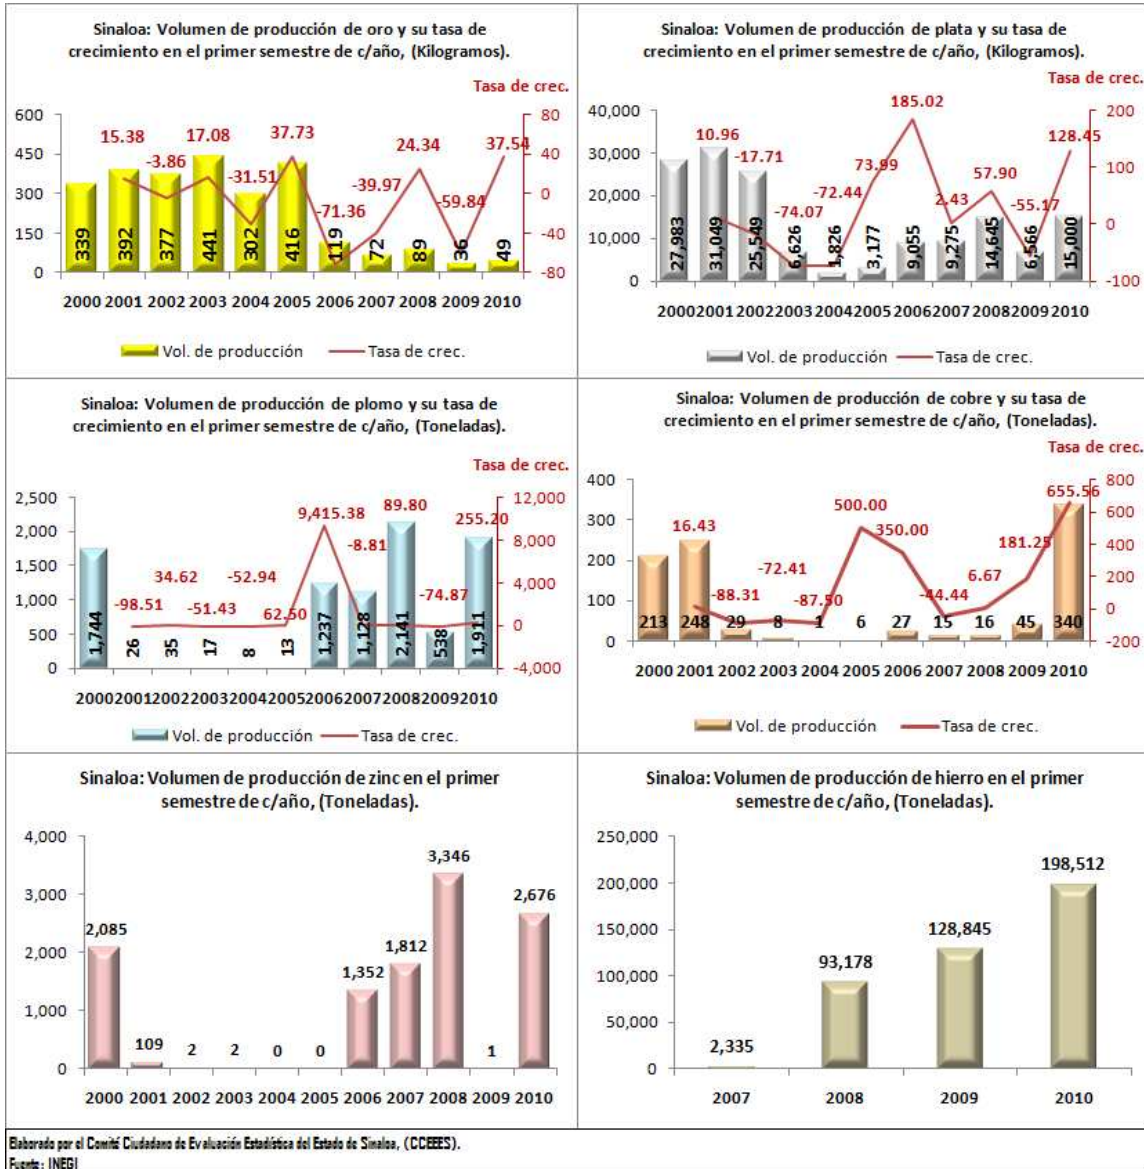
Sinaloa: Volumen de producción de oro y su tasa de crecimiento en el primer semestre de c/año, (Kilogramos).

Tasa de crec.

600 450 300 150 0

80 40 0 -40 -80

15.38 17.08 37.73 -3.86 -31.51 -71.36 -39.97 24.34 -59.84 37.54

339 392 377 441 302 416 119 72 89 36 49

2000 2001 2002 2003 2004 2005 2006 2007 2008 2009 2010

Vol. de producción — Tasa de crec.

Sinaloa: Volumen de producción de plata y su tasa de crecimiento en el primer semestre de c/año, (Kilogramos).

Tasa de crec.

40,000 30,000 20,000 10,000 0

200 100 0 -100

10.96 -17.71 -74.07 -72.44 73.99 185.02 2.43 57.90 -55.17 128.45

27,983 31,049 25,549 6,626 1,826 3,177 9,055 9,275 14,645 6,566 15,000

2000 2001 2002 2003 2004 2005 2006 2007 2008 2009 2010

Vol. de producción — Tasa de crec.

Sinaloa: Volumen de producción de plomo y su tasa de crecimiento en el primer semestre de c/año, (Toneladas).

Tasa de crec.

2,500 2,000 1,500 1,000 500 0

12,000 8,000 4,000 0 -4,000

-98.51 34.62 -51.43 -52.94 62.50 9,415.38 -8.81 89.80 -74.87 255.20

1,744 26 35 17 8 13 1,237 1,128 2,141 538 1,911

2000 2001 2002 2003 2004 2005 2006 2007 2008 2009 2010

Vol. de producción — Tasa de crec.

Sinaloa: Volumen de producción de cobre y su tasa de crecimiento en el primer semestre de c/año, (Toneladas).

Tasa de crec.

400 300 200 100 0

800 600 400 200 0 -200

16.43 -88.31 -72.41 -87.50 500.00 350.00 -44.44 6.67 181.25 655.56

213 248 29 8 1 6 27 15 16 45 340

2000 2001 2002 2003 2004 2005 2006 2007 2008 2009 2010

Vol. de producción — Tasa de crec.

Sinaloa: Volumen de producción de zinc en el primer semestre de c/año, (Toneladas).

4,000 3,000 2,000 1,000 0

2,085 109 2 2 0 0 1,352 1,812 3,346 1 2,676

2000 2001 2002 2003 2004 2005 2006 2007 2008 2009 2010

Sinaloa: Volumen de producción de hierro en el primer semestre de c/año, (Toneladas).

250,000 200,000 150,000 100,000 50,000 0

2,335 93,178 128,845 198,512

2007 2008 2009 2010

Elaborado por el Comité Ciudadano de Evaluación Estadística del Estado de Sinaloa, (CCEEES).
Fuente: INEGI